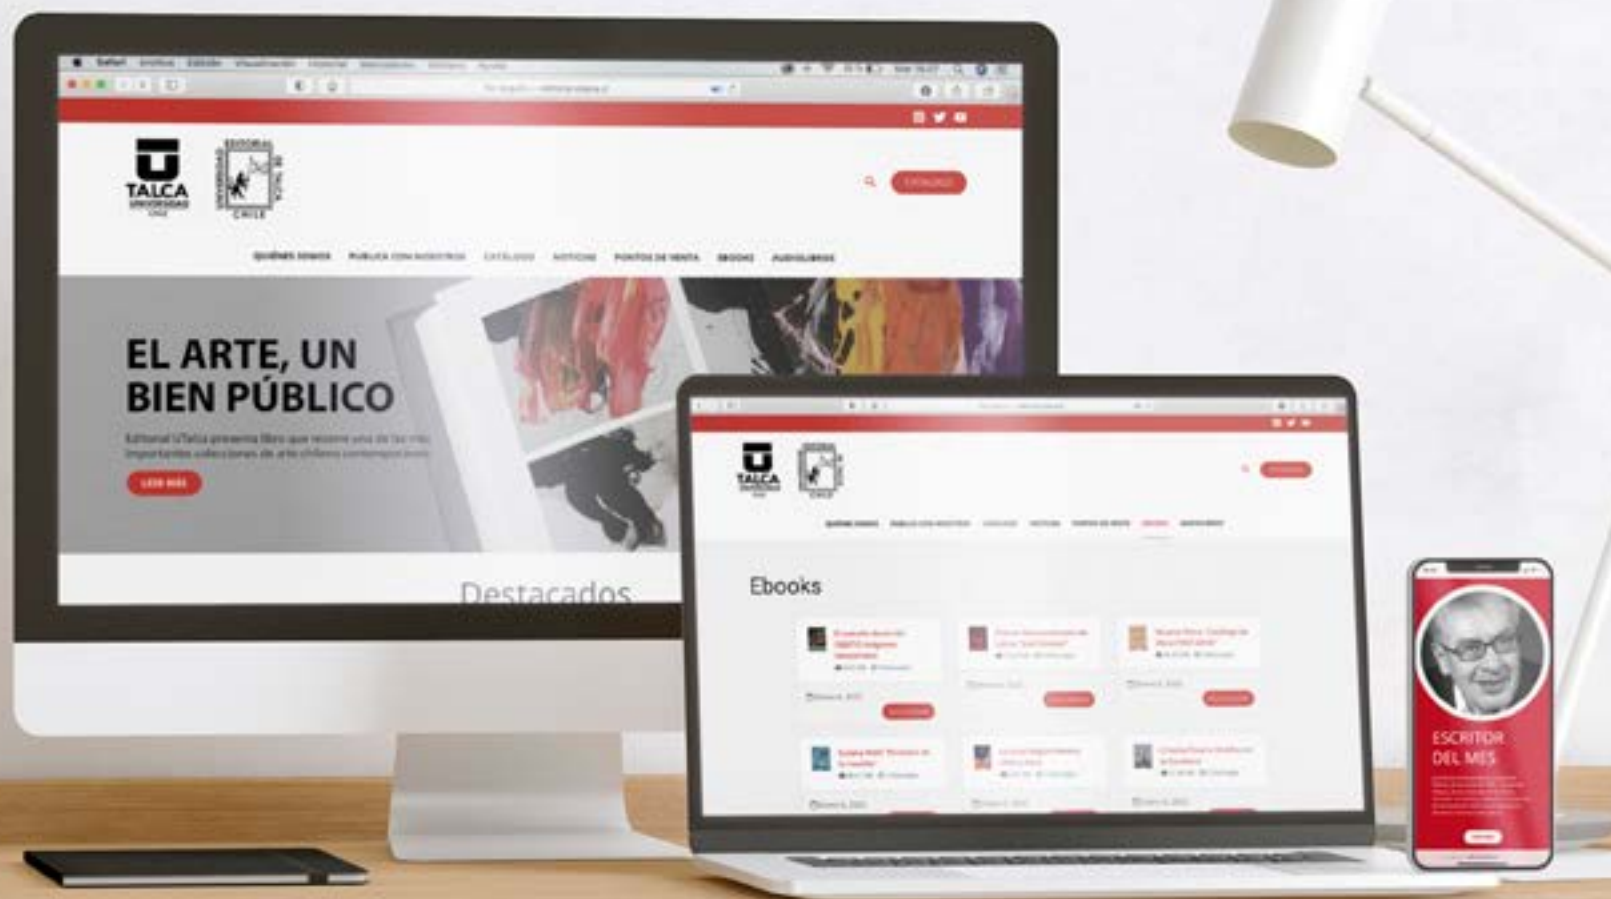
Safari Archivo Edición Visualización Historial Marcadores Ventana Ayuda

TALCA UNIVERSIDAD CHILE

EDITORIAL UNIVERSIDAD DE TALCA CHILE

CATÁLOGO

QUIÉNES SOMOS PUBLICA CON NOSOTROS CATÁLOGO NOTICIAS PUNTOS DE VENTA EBOOKS AUDIOLIBROS

EL ARTE, UN BIEN PÚBLICO

Editorial UTalca presenta libro que recorre una de las más importantes colecciones de arte chileno contemporáneo

LEER MÁS

Destacados

TALCA

QUIÉNES SOMOS PUBLICA CON NOSOTROS CATÁLOGO NOTICIAS PUNTOS DE VENTA EBOOKS AUDIOLIBROS

Ebooks

ESCRITOR DEL MES